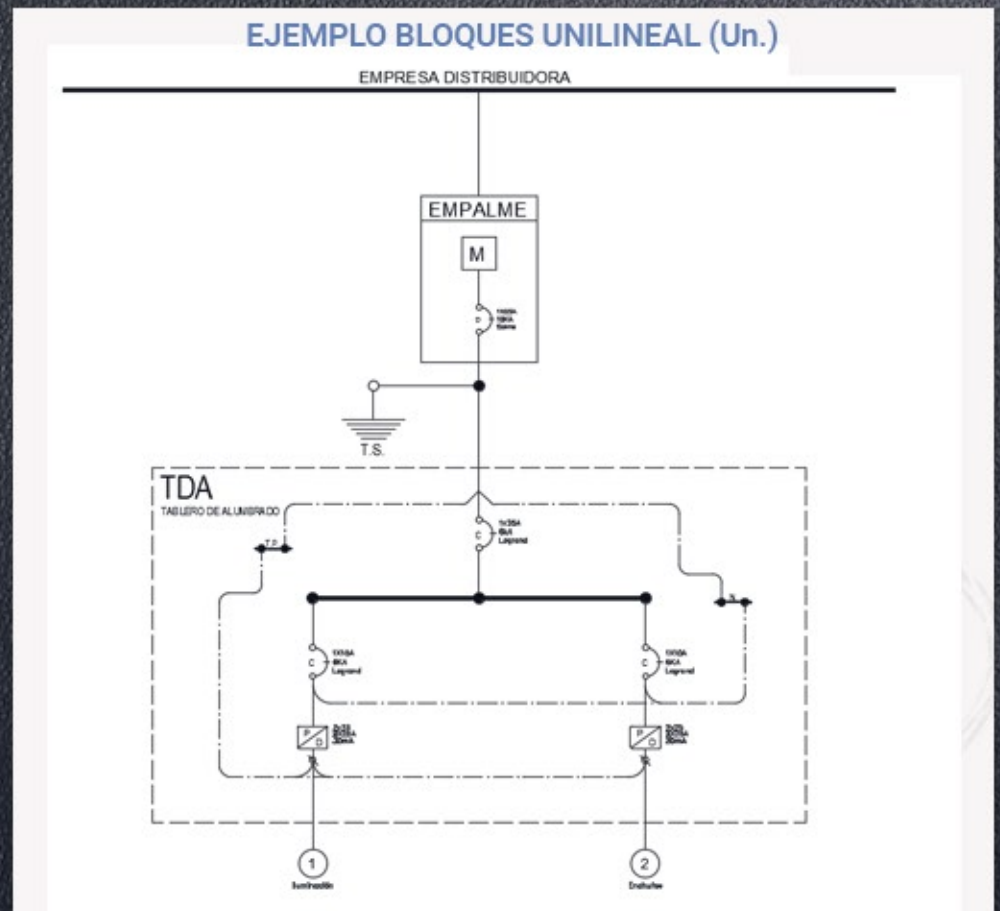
EJEMPLO BLOQUES UNILINEAL (Un.)

EMPRESA DISTRIBUIDORA

EMPALME

M

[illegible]

T.S.

TDA

TABLERO DE ALUMBRADO

T.P.

1x25A
6kA
Legrand

N

C

1X10A
6KA
Legrand

C

1X10A
6KA
Legrand

P D

2x25A
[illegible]
30mA

P D

2x25A
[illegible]
30mA

1

Iluminación

2

Enchufes